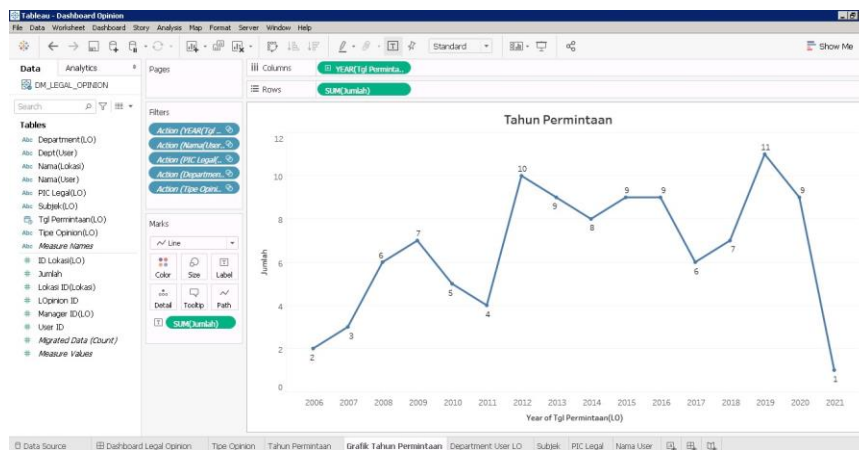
Tableau - Dashboard Opinion

File Data Worksheet Dashboard Story Analysis Map Format Server Window Help

Standard

Show Me

Data Analytics

DM_LEGAL_OPINION

Search

Tables

Department(LO)
Dept(User)
Nama(Lokasi)
Nama(User)
PIC Legal(LO)
Subjek(LO)
Tgl Permintaan(LO)
Tipe Opinion(LO)
Measure Names
ID Lokasi(LO)
Jumlah
Lokasi ID(Lokasi)
LOpinion ID
Manager ID(LO)
User ID
Migrated Data (Count)
Measure Values

Pages

Filters

Action (YEAR(Tgl ...
Action (Nama(User...
Action (PIC Legal(...
Action (Departmen...
Action (Tipe Opini...

Marks

Line

Color Size Label
Detail Tooltip Path

SUM(Jumlah)

Columns YEAR(Tgl Perminta...

Rows SUM(Jumlah)

Tahun Permintaan

Jumlah

0 2 4 6 8 10 12

2 3 6 7 5 4 10 9 8 9 9 6 7 11 9 1

2006 2007 2008 2009 2010 2011 2012 2013 2014 2015 2016 2017 2018 2019 2020 2021

Year of Tgl Permintaan(LO)

Data Source | Dashboard Legal Opinion | Tipe Opinion | Tahun Permintaan | Grafik Tahun Permintaan | Department User LO | Subjek | PIC Legal | Nama User